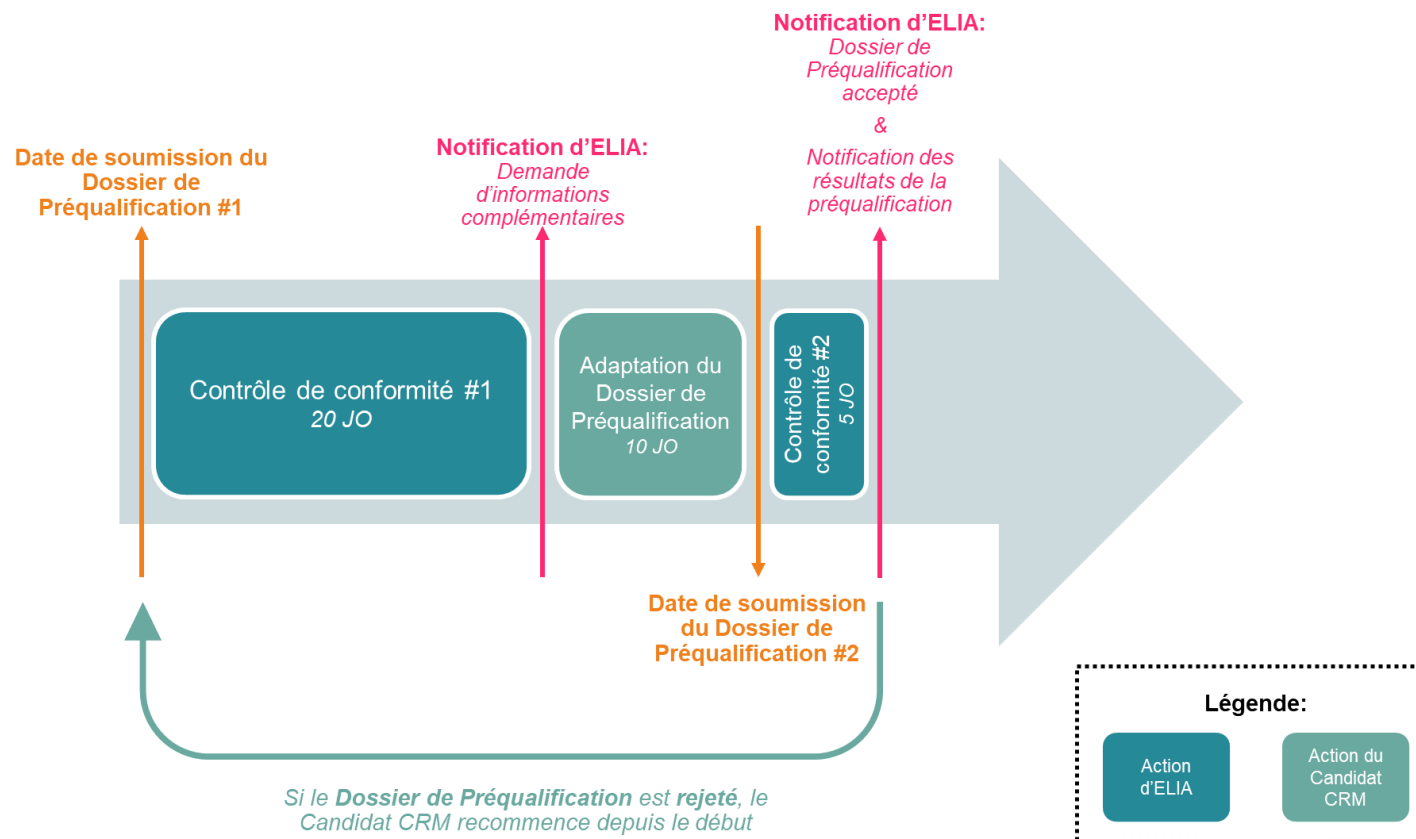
Notification d’ELIA:
Dossier de Préqualification accepté
&
Notification des résultats de la préqualification

Date de soumission du Dossier de Préqualification #1

Notification d’ELIA:
Demande d’informations complémentaires

Contrôle de conformité #1
20 JO

Adaptation du Dossier de Préqualification
10 JO

Contrôle de conformité #2
5 JO

Date de soumission du Dossier de Préqualification #2

Si le Dossier de Préqualification est rejeté, le Candidat CRM recommence depuis le début

Légende:

Action d’ELIA

Action du Candidat CRM